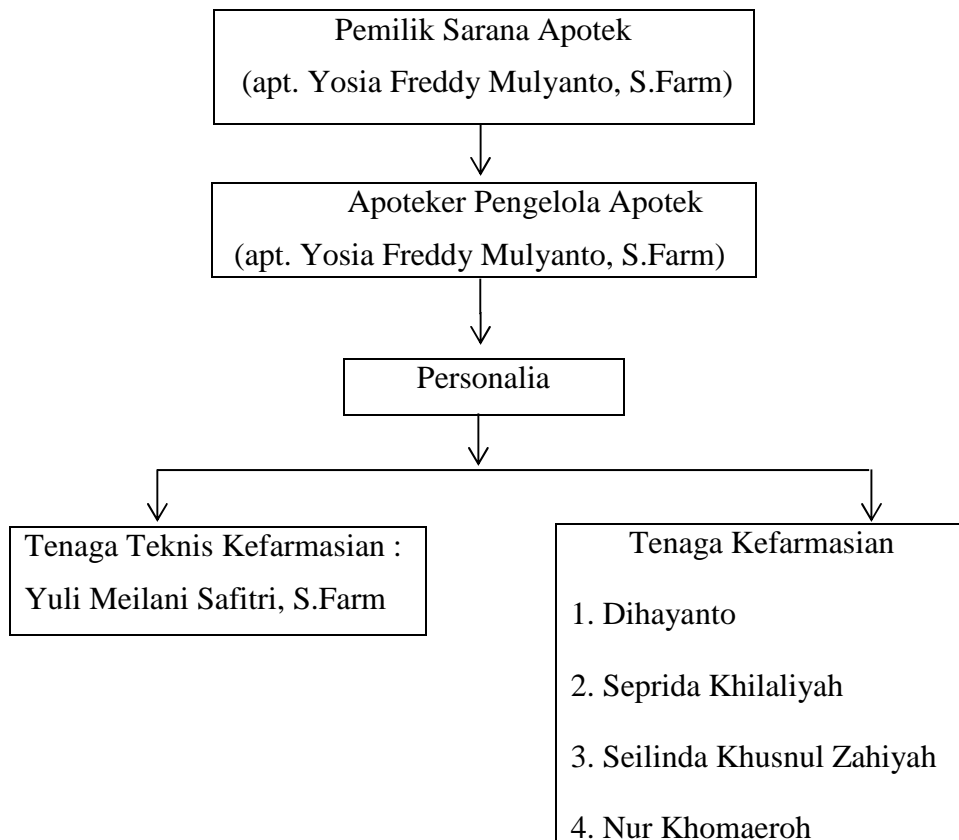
Pemilik Sarana Apotek
(apt. Yosia Freddy Mulyanto, S.Farm)

Apoteker Pengelola Apotek
(apt. Yosia Freddy Mulyanto, S.Farm)

Personalia

Tenaga Teknis Kefarmasian :
Yuli Meilani Safitri, S.Farm

Tenaga Kefarmasian

1. Dihayanto

2. Seprida Khilaliyah

3. Seilinda Khusnul Zahiyah

4. Nur Khomaeroh